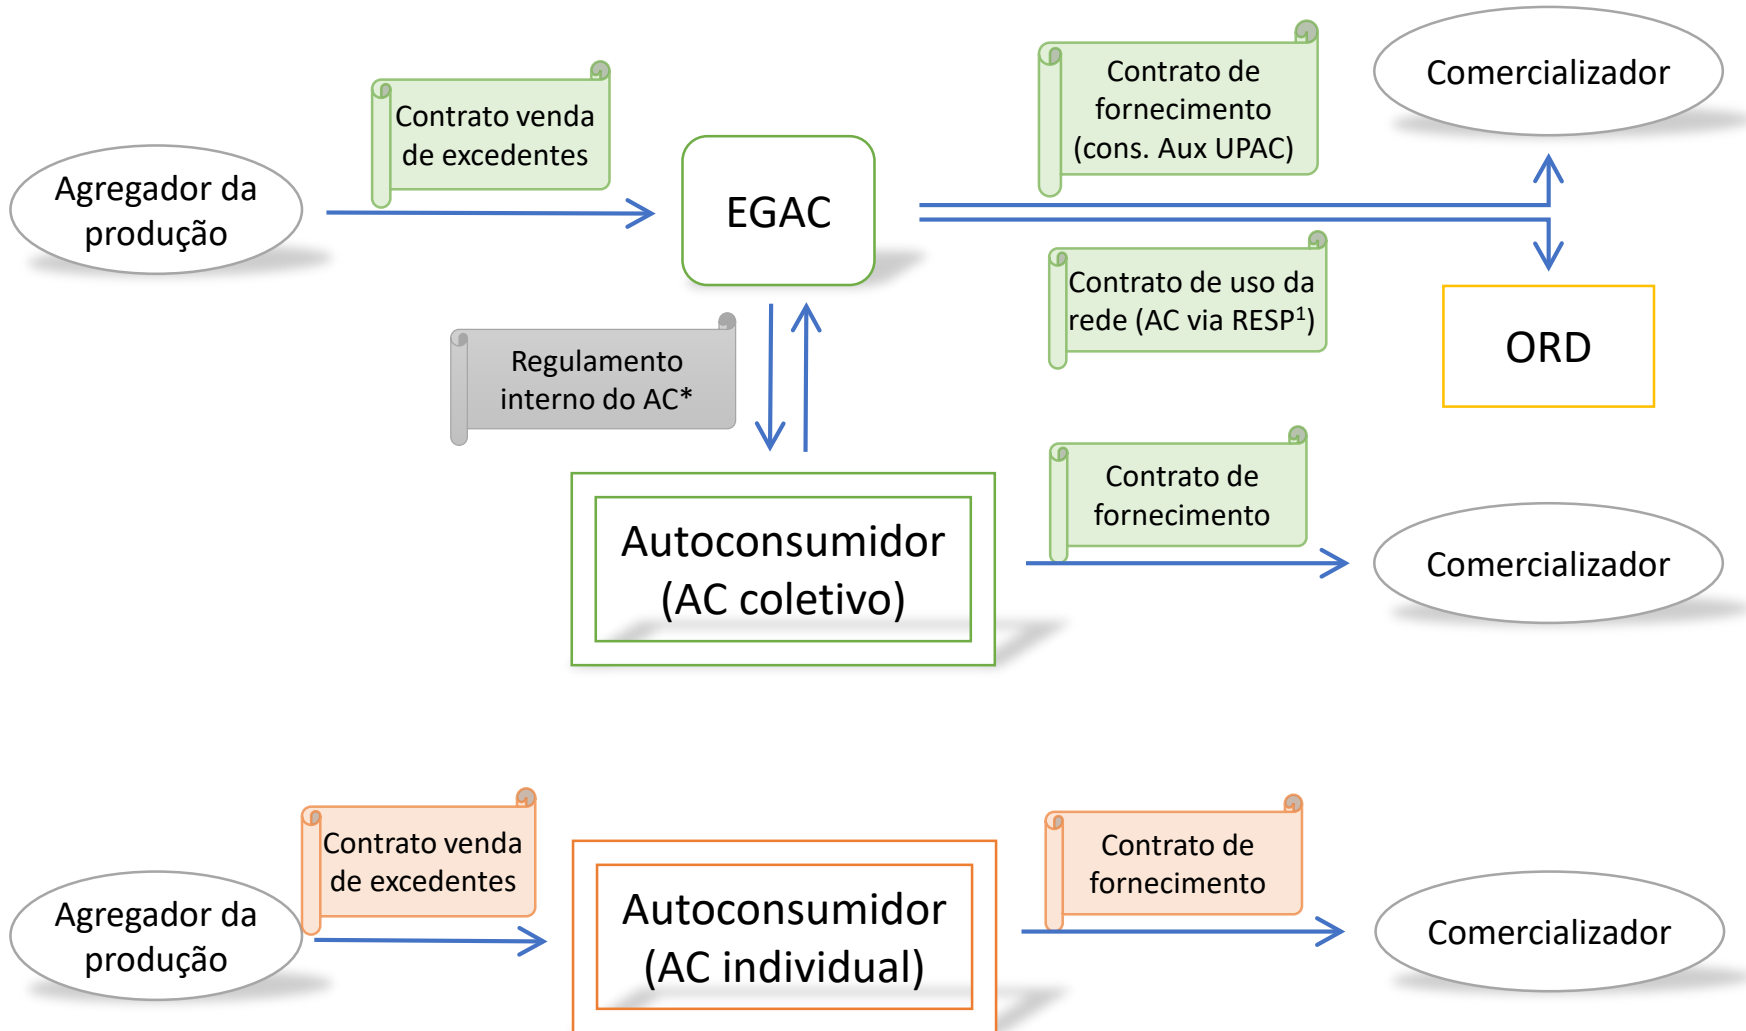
Agregador da produção

Contrato venda de excedentes

EGAC

Contrato de fornecimento (cons. Aux UPAC)

Comercializador

Contrato de uso da rede (AC via RESP$^1$)

ORD

Regulamento interno do AC*

Autoconsumidor (AC coletivo)

Contrato de fornecimento

Comercializador

Agregador da produção

Contrato venda de excedentes

Autoconsumidor (AC individual)

Contrato de fornecimento

Comercializador